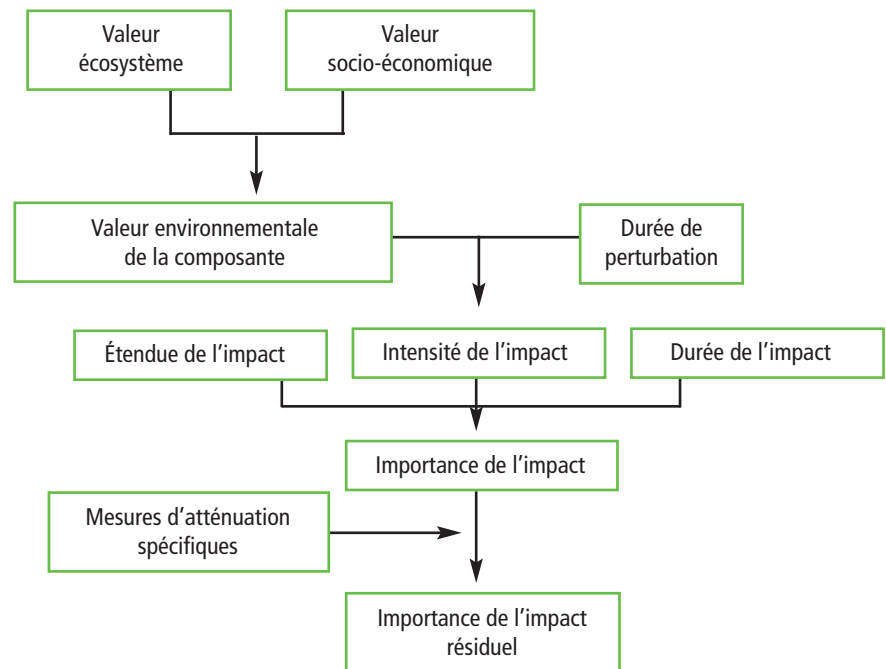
Valeur écosystème

Valeur socio-économique

Valeur environnementale de la composante

Durée de perturbation

Étendue de l’impact

Intensité de l’impact

Durée de l’impact

Importance de l’impact

Mesures d’atténuation spécifiques

Importance de l’impact résiduel